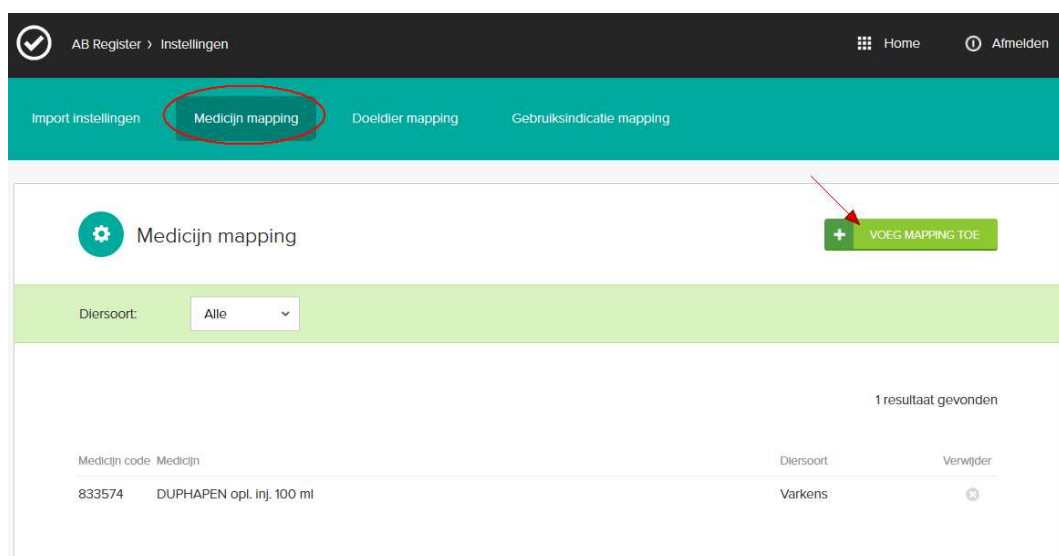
AB Register › Instellingen

Home

Afmelden

Import instellingen

Medicijn mapping

Doeldier mapping

Gebruiksindicatie mapping

Medicijn mapping

VOEG MAPPING TOE

Diersoort:

Alle

1 resultaat gevonden

| Medicijn code | Medicijn | Diersoort | Verwijder |
|---|---|---|---|
| 833574 | DUPHAPEN opl. inj. 100 ml | Varkens | |